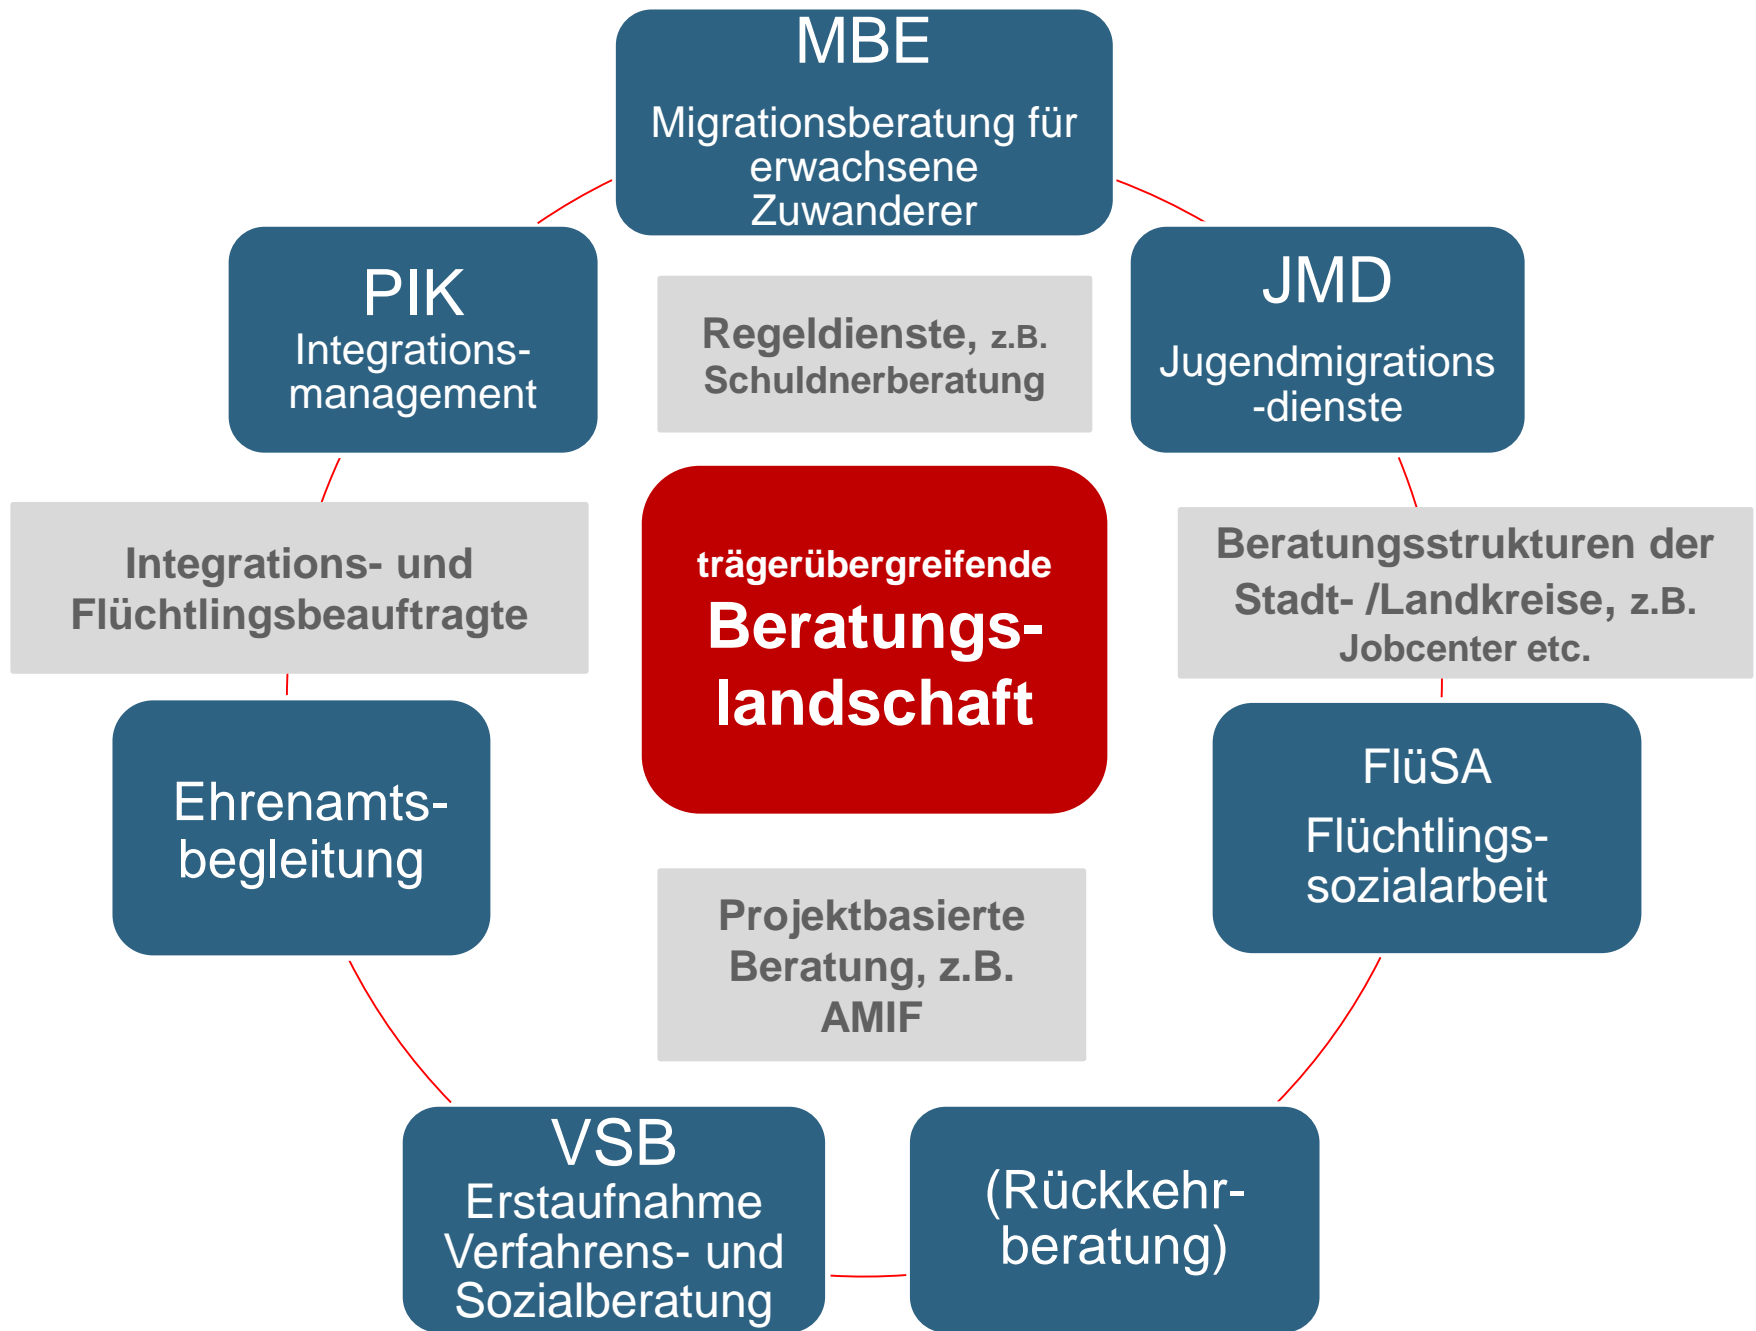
MBE
Migrationsberatung für erwachsene Zuwanderer

PIK
Integrationsmanagement

Regeldienste, z.B. Schuldnerberatung

JMD
Jugendmigrations-dienste

Integrations- und Flüchtlingsbeauftragte

trägerübergreifende
Beratungslandschaft

Beratungsstrukturen der Stadt- /Landkreise, z.B. Jobcenter etc.

Ehrenamtsbegleitung

FlüSA
Flüchtlingssozialarbeit

Projektbasierte Beratung, z.B. AMIF

VSB
Erstaufnahme Verfahrens- und Sozialberatung

(Rückkehrberatung)